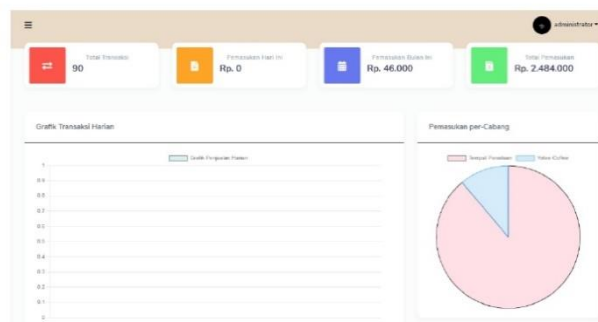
≡

administrator

Total Transaksi
90

Pemasukan Hari Ini
Rp. 0

Pemasukan Bulan Ini
Rp. 46.000

Total Pemasukan
Rp. 2.484.000

Grafik Transaksi Harian

Grafik Pengeluaran Harian

1
0.9
0.8
0.7
0.6
0.5
0.4
0.3
0.2
0.1
0

Pemasukan per-Cabang

Tempat Penataan
Yellow Coffee